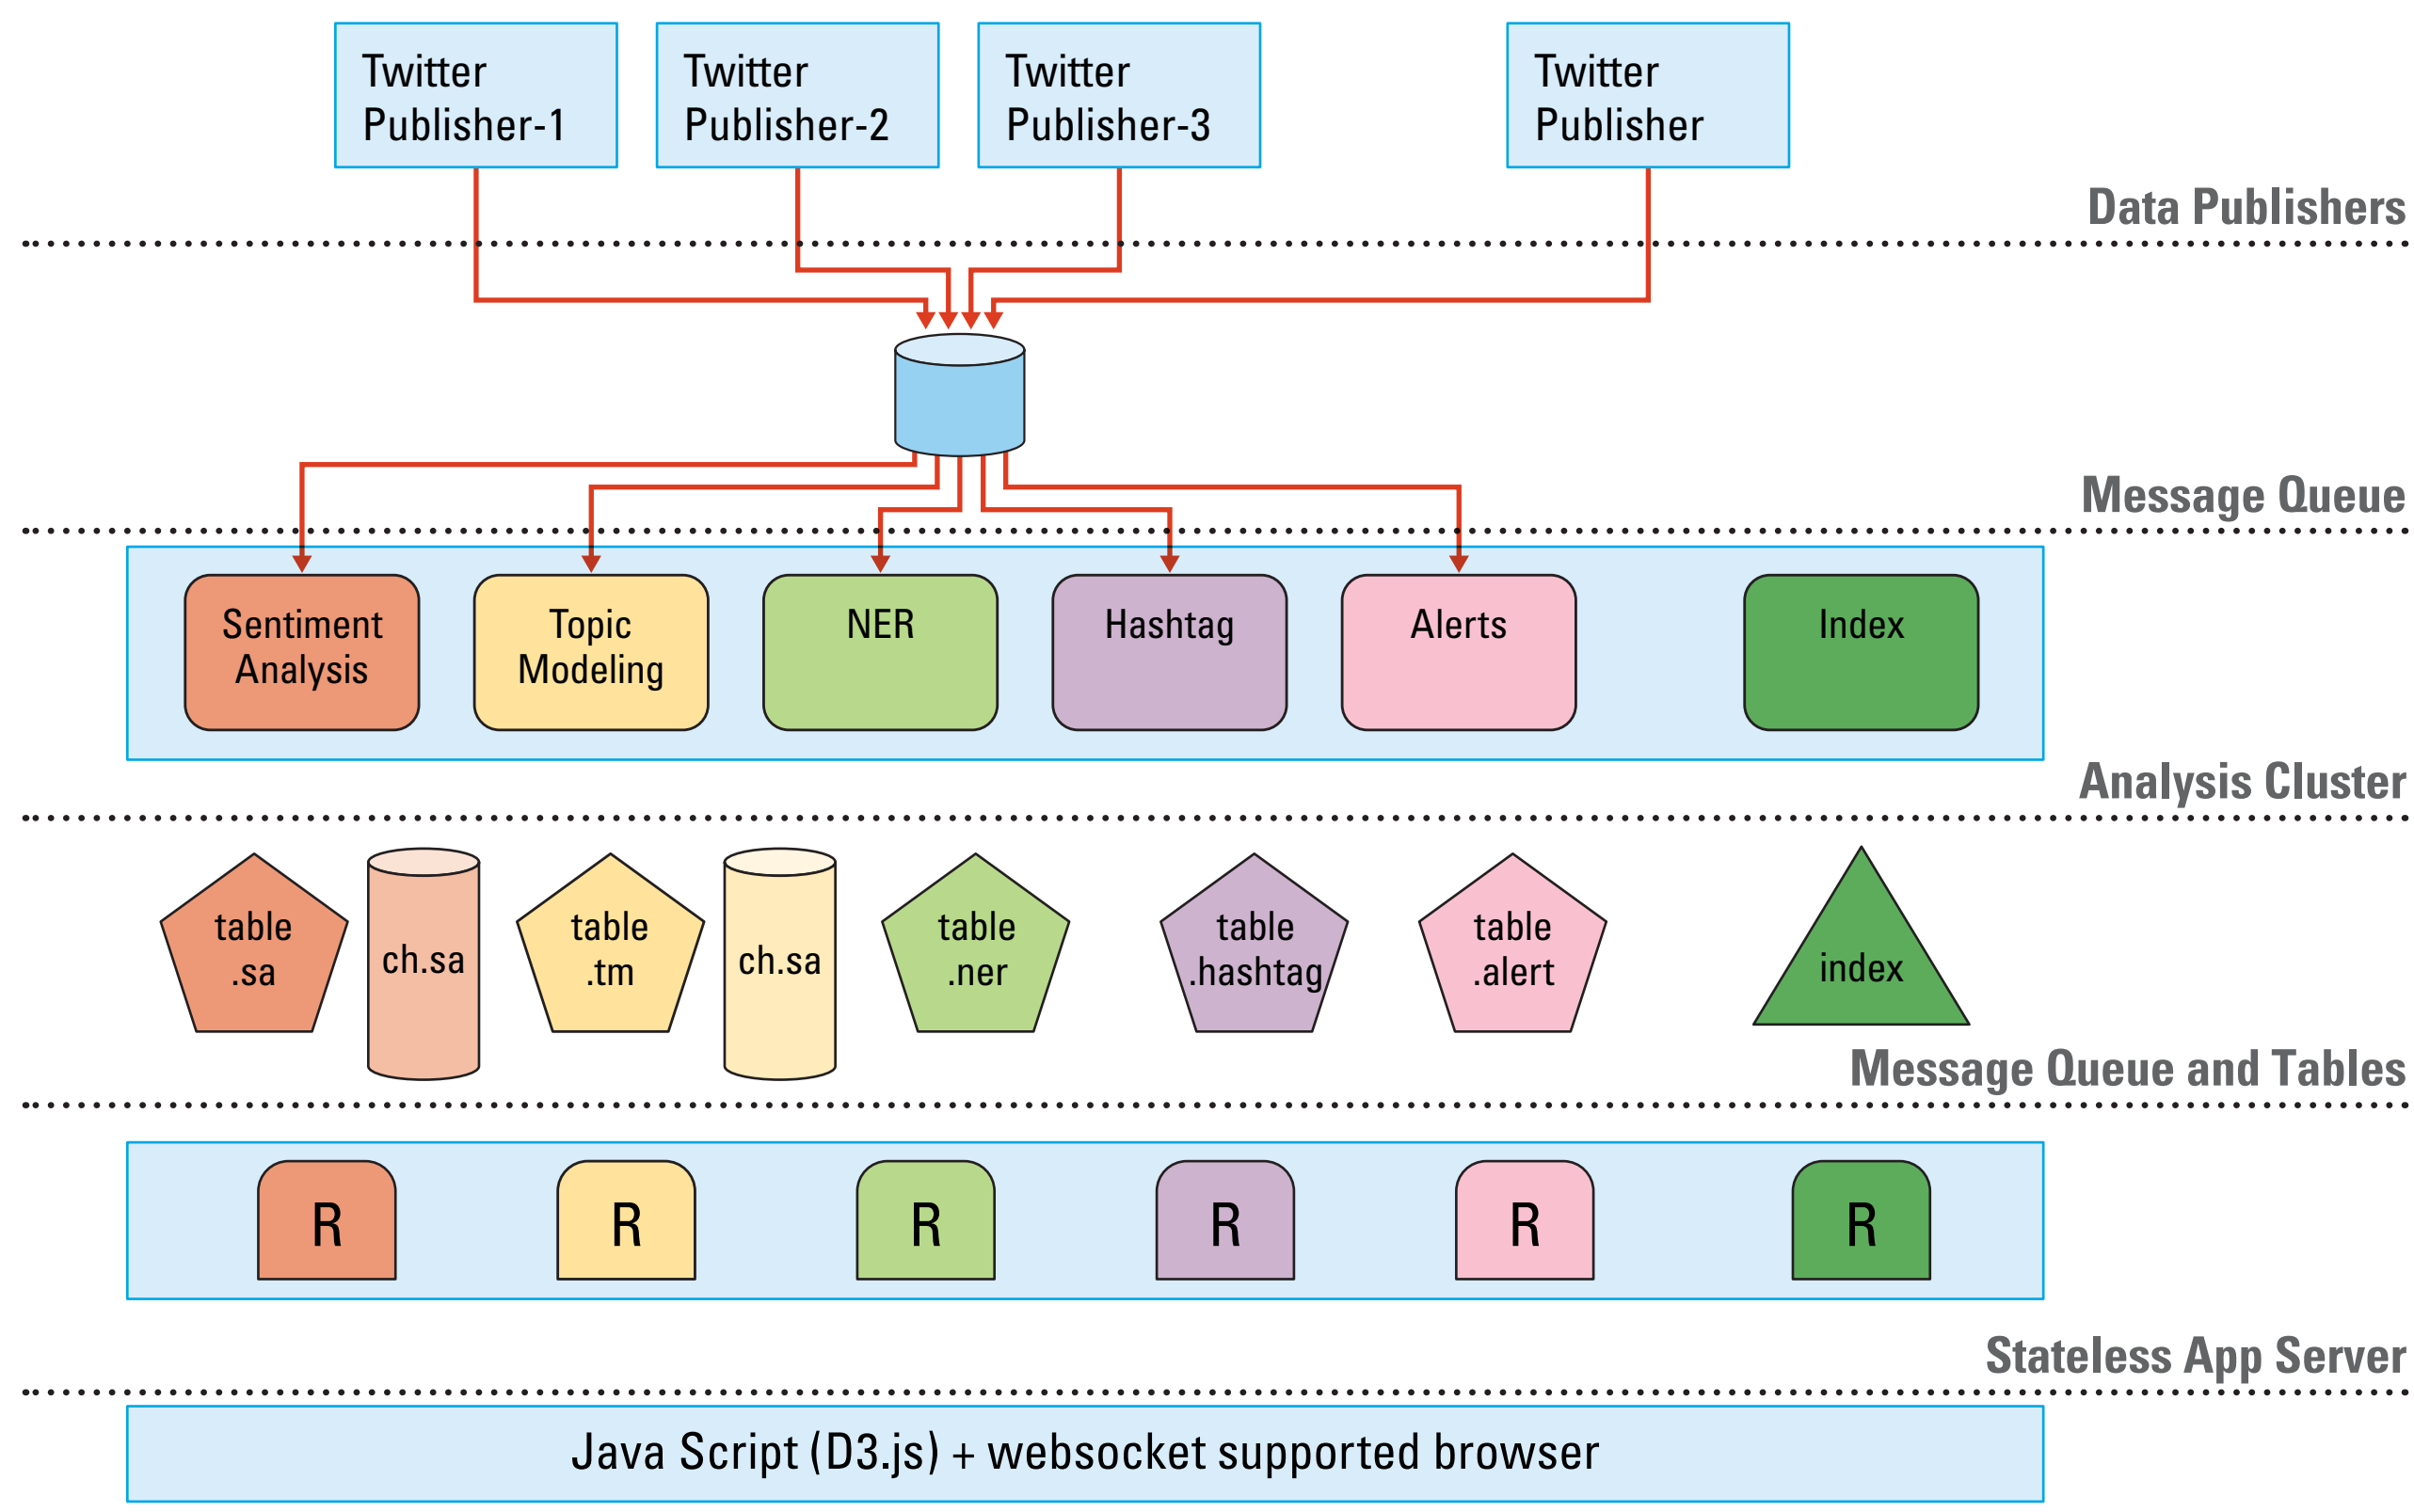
Twitter Publisher-1

Twitter Publisher-2

Twitter Publisher-3

Twitter Publisher

Data Publishers

Message Queue

Sentiment Analysis

Topic Modeling

NER

Hashtag

Alerts

Index

Analysis Cluster

table .sa

ch.sa

table .tm

ch.sa

table .ner

table .hashtag

table .alert

index

Message Queue and Tables

R

R

R

R

R

R

Stateless App Server

Java Script (D3.js) + websocket supported browser